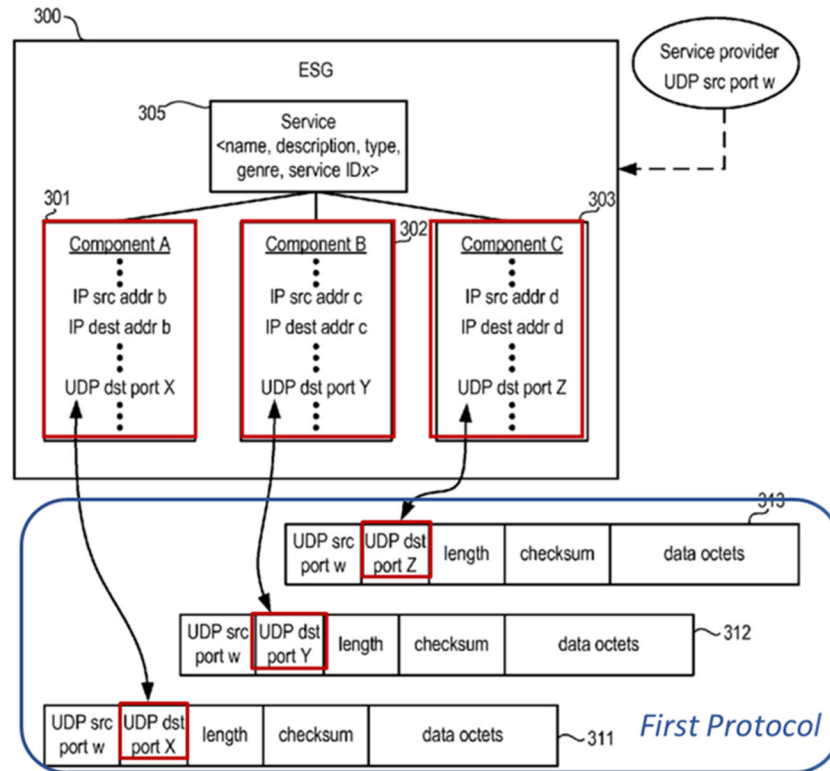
300

ESG

Service provider
UDP src port w

305

Service
<name, description, type, genre, service IDx>

301

302

303

Component A
IP src addr b
IP dest addr b
UDP dst port X

Component B
IP src addr c
IP dest addr c
UDP dst port Y

Component C
IP src addr d
IP dest addr d
UDP dst port Z

313

| UDP src port w | UDP dst port Z | length | checksum | data octets |
|---|---|---|---|---|

312

| UDP src port w | UDP dst port Y | length | checksum | data octets |
|---|---|---|---|---|

| UDP src port w | UDP dst port X | length | checksum | data octets |
|---|---|---|---|---|

311

First Protocol